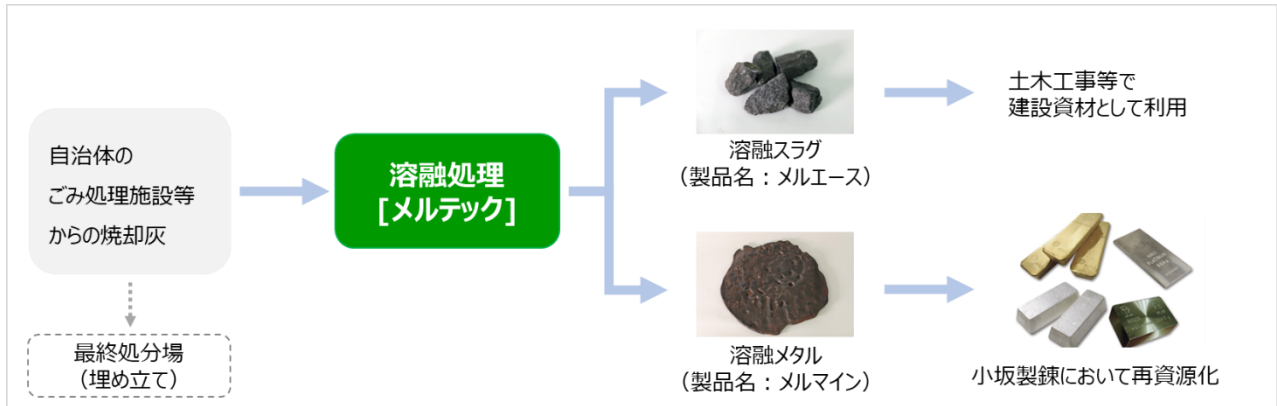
自治体の
ごみ処理施設等
からの焼却灰

最終処分場
（埋め立て）

溶融処理
[メルテック]

溶融スラグ
（製品名：メルエース）

土木工事等で
建設資材として利用

溶融メタル
（製品名：メルマイン）

小坂製錬において再資源化